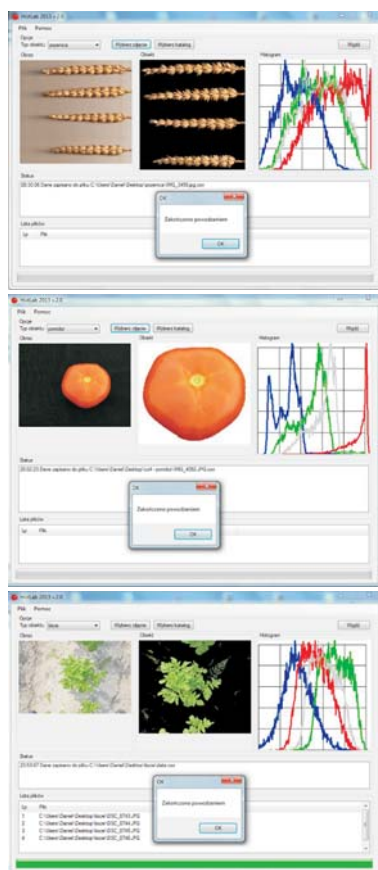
VirKolk 2013 v.2.0

Plik Pomoc

Opcje

Typ obiektu: pszenica

Wybierz zdjęcie

Wybierz katalog

Wyjdź

Obraz

Obiekt

Histogram

Status

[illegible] Dane zapisano do pliku C:\Users\Daniel\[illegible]\pszenica\IMG_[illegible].jpg.csv

OK

Zakończono powodzeniem

OK

Lista plików

Lp Plik

VirKolk 2013 v.2.0

Plik Pomoc

Opcje

Typ obiektu: pomidor

Wybierz zdjęcie

Wybierz katalog

Wyjdź

Obraz

Obiekt

Histogram

Status

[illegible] Dane zapisano do pliku C:\Users\Daniel\Desktop\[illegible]\pomidor\IMG_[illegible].JPG.csv

OK

Zakończono powodzeniem

OK

Lista plików

Lp Plik

VirKolk 2013 v.2.0

Plik Pomoc

Opcje

Typ obiektu: liście

Wybierz zdjęcie

Wybierz katalog

Wyjdź

Obraz

Obiekt

Histogram

Status

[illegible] Dane zapisano do pliku C:\Users\Daniel\Desktop\liscie\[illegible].csv

OK

Zakończono powodzeniem

OK

Lista plików

Lp Plik

1 C:\Users\Daniel\Desktop\liscie\DSC_0743.JPG

2 C:\Users\Daniel\Desktop\liscie\DSC_0744.JPG

3 C:\Users\Daniel\Desktop\liscie\DSC_0745.JPG

4 C:\Users\Daniel\Desktop\liscie\DSC_0746.JPG